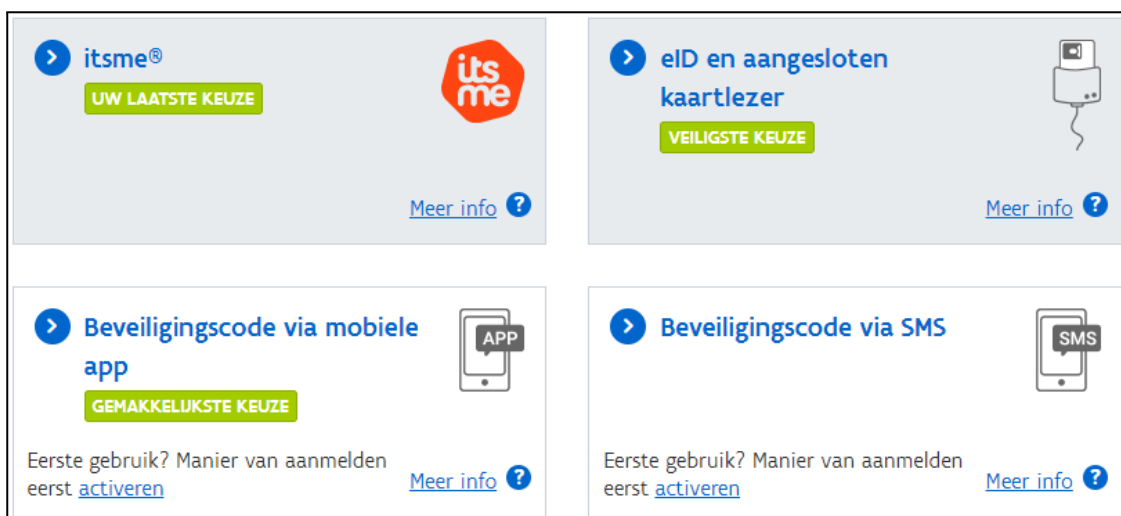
itsme®

UW LAATSTE KEUZE

its me

Meer info ?

eID en aangesloten kaartlezer

VEILIGSTE KEUZE

Meer info ?

Beveiligingscode via mobiele app

GEMAKKELIJKSTE KEUZE

APP

Eerste gebruik? Manier van aanmelden eerst activeren

Meer info ?

Beveiligingscode via SMS

SMS

Eerste gebruik? Manier van aanmelden eerst activeren

Meer info ?